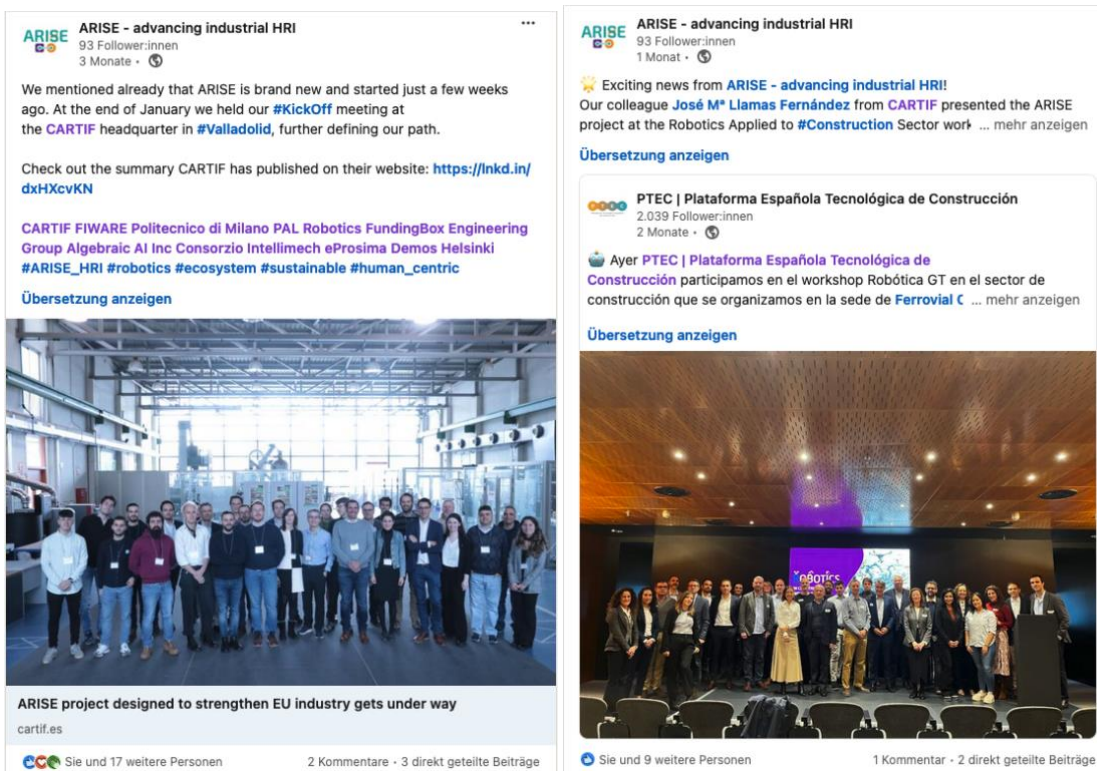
ARISE

ARISE - advancing industrial HRI
93 Follower:innen
3 Monate •

We mentioned already that ARISE is brand new and started just a few weeks ago. At the end of January we held our #KickOff meeting at the CARTIF headquarter in #Valladolid, further defining our path.

Check out the summary CARTIF has published on their website: https://lnkd.in/dxHXcvKN

CARTIF FIWARE Politecnico di Milano PAL Robotics FundingBox Engineering Group Algebraic AI Inc Consorzio Intellimech eProsima Demos Helsinki #ARISE_HRI #robotics #ecosystem #sustainable #human_centric

Übersetzung anzeigen

ARISE project designed to strengthen EU industry gets under way
cartif.es

Sie und 17 weitere Personen
2 Kommentare • 3 direkt geteilte Beiträge

ARISE

ARISE - advancing industrial HRI
93 Follower:innen
1 Monat •

Exciting news from ARISE - advancing industrial HRI!
Our colleague José Mª Llamas Fernández from CARTIF presented the ARISE project at the Robotics Applied to #Construction Sector work ... mehr anzeigen

Übersetzung anzeigen

PTEC | Plataforma Española Tecnológica de Construcción
2.039 Follower:innen
2 Monate •

Ayer PTEC | Plataforma Española Tecnológica de Construcción participamos en el workshop Robótica GT en el sector de construcción que se organizamos en la sede de Ferrovial C ... mehr anzeigen

Übersetzung anzeigen

Robotics

Sie und 9 weitere Personen
1 Kommentar • 2 direkt geteilte Beiträge